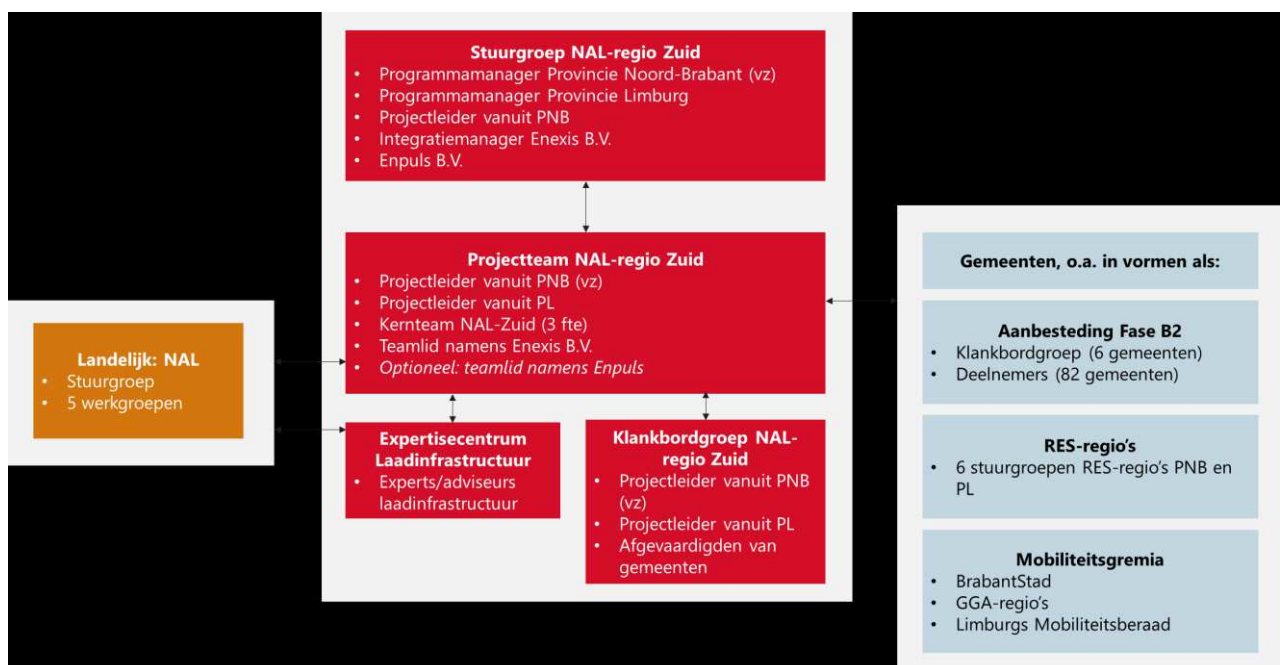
Stuurgroep NAL-regio Zuid
- Programmamanager Provincie Noord-Brabant (vz)
- Programmamanager Provincie Limburg
- Projectleider vanuit PNB
- Integratiemanager Enexis B.V.
- Enpuls B.V.

Projectteam NAL-regio Zuid
- Projectleider vanuit PNB (vz)
- Projectleider vanuit PL
- Kernteam NAL-Zuid (3 fte)
- Teamlid namens Enexis B.V.
- *Optioneel: teamlid namens Enpuls*

Landelijk: NAL
- Stuurgroep
- 5 werkgroepen

Expertisecentrum Laadinfrastructuur
- Experts/adviseurs laadinfrastructuur

Klankbordgroep NAL-regio Zuid
- Projectleider vanuit PNB (vz)
- Projectleider vanuit PL
- Afgevaardigden van gemeenten

Gemeenten, o.a. in vormen als:

Aanbesteding Fase B2
- Klankbordgroep (6 gemeenten)
- Deelnemers (82 gemeenten)

RES-regio's
- 6 stuurgroepen RES-regio's PNB en PL

Mobiliteitsgremia
- BrabantStad
- GGA-regio's
- Limburgs Mobiliteitsberaad